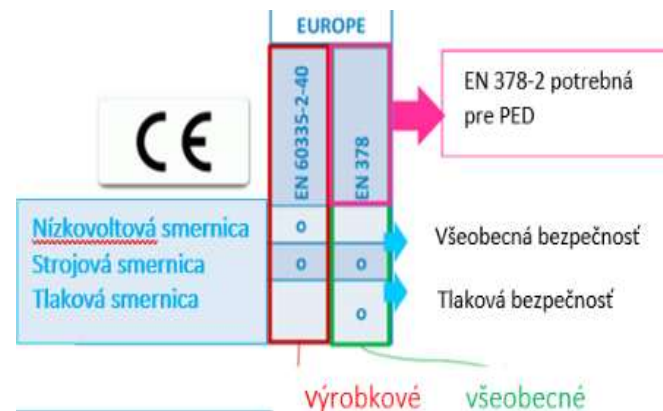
EUROPE

CE

EN 60335-2-40

EN 378

EN 378-2 potrebná pre PED

Nízkovoltová smernica
Strojová smernica
Tlaková smernica

| | EN 60335-2-40 | EN 378 |
|---|---|---|
| Nízkovoltová smernica | o | |
| Strojová smernica | o | o |
| Tlaková smernica | | o |

Všeobecná bezpečnosť

Tlaková bezpečnosť

výrobkové

všeobecné